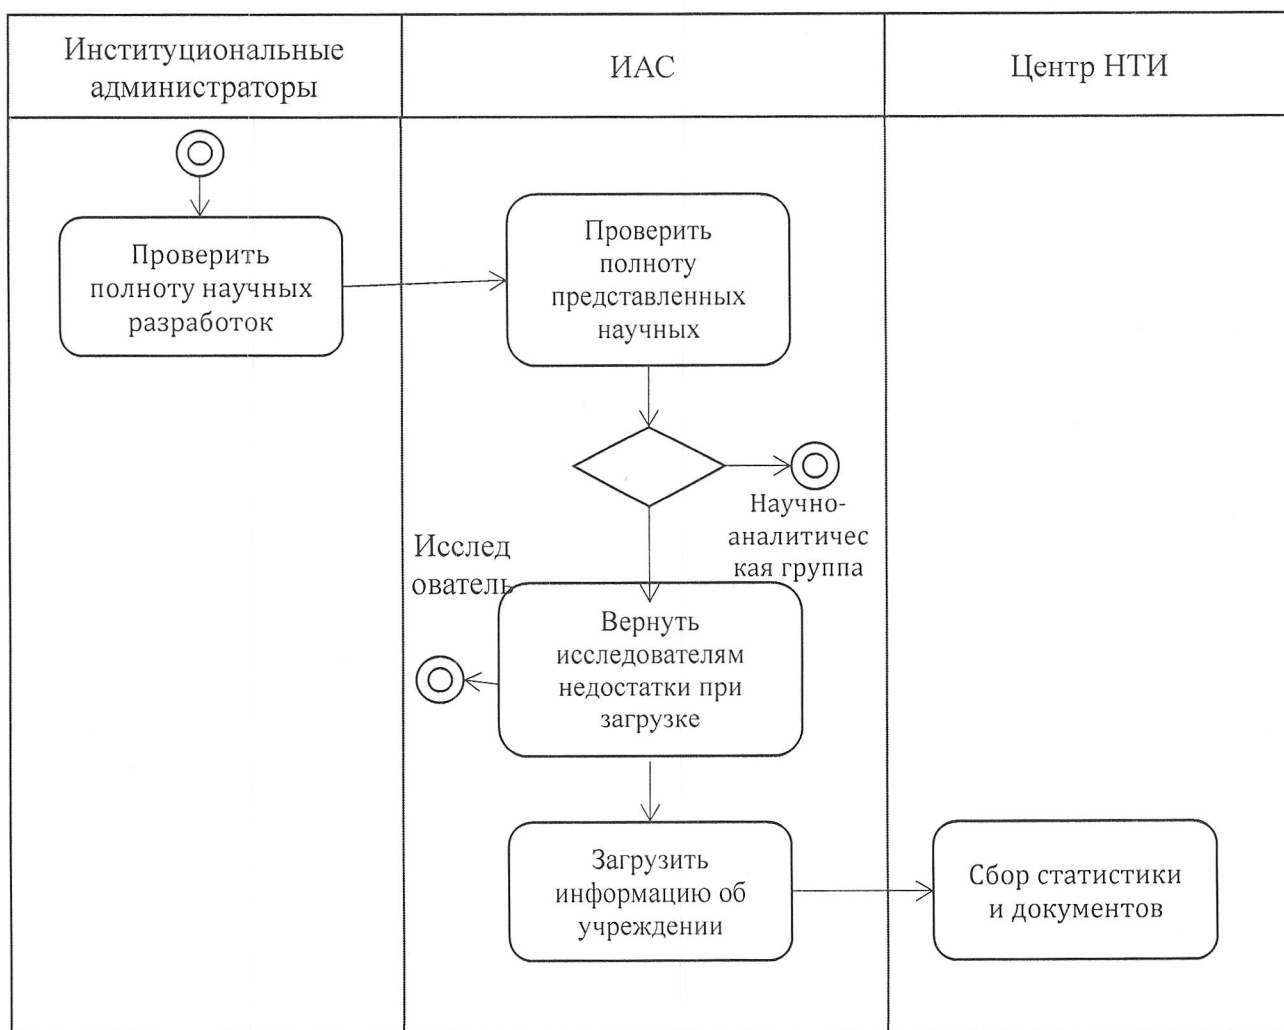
Институциональные администраторы

ИАС

Центр НТИ

Проверить полноту научных разработок

Проверить полноту представленных научных

Научно-аналитическая группа

Исследователь

Вернуть исследователям недостатки при загрузке

Загрузить информацию об учреждении

Сбор статистики и документов